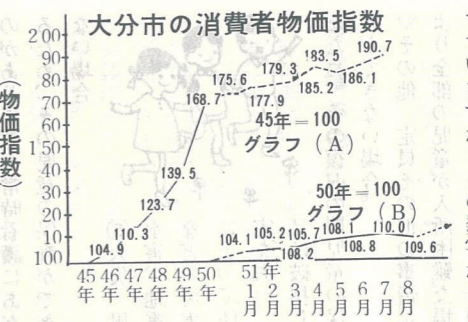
大分市の消費者物価指数

物価指数

200
90
80
70
60
50
40
30
20
10
100

104.9
110.3
123.7
139.5
168.7
175.6
177.9
179.3
185.2
183.5
186.1
190.7

45年＝100
グラフ（A）

50年＝100
グラフ（B）

104.1
105.2
105.7
108.2
108.1
108.8
110.0
109.6

45年 46年 47年 48年 49年 50年
51年 1月 2月 3月 4月 5月 6月 7月 8月